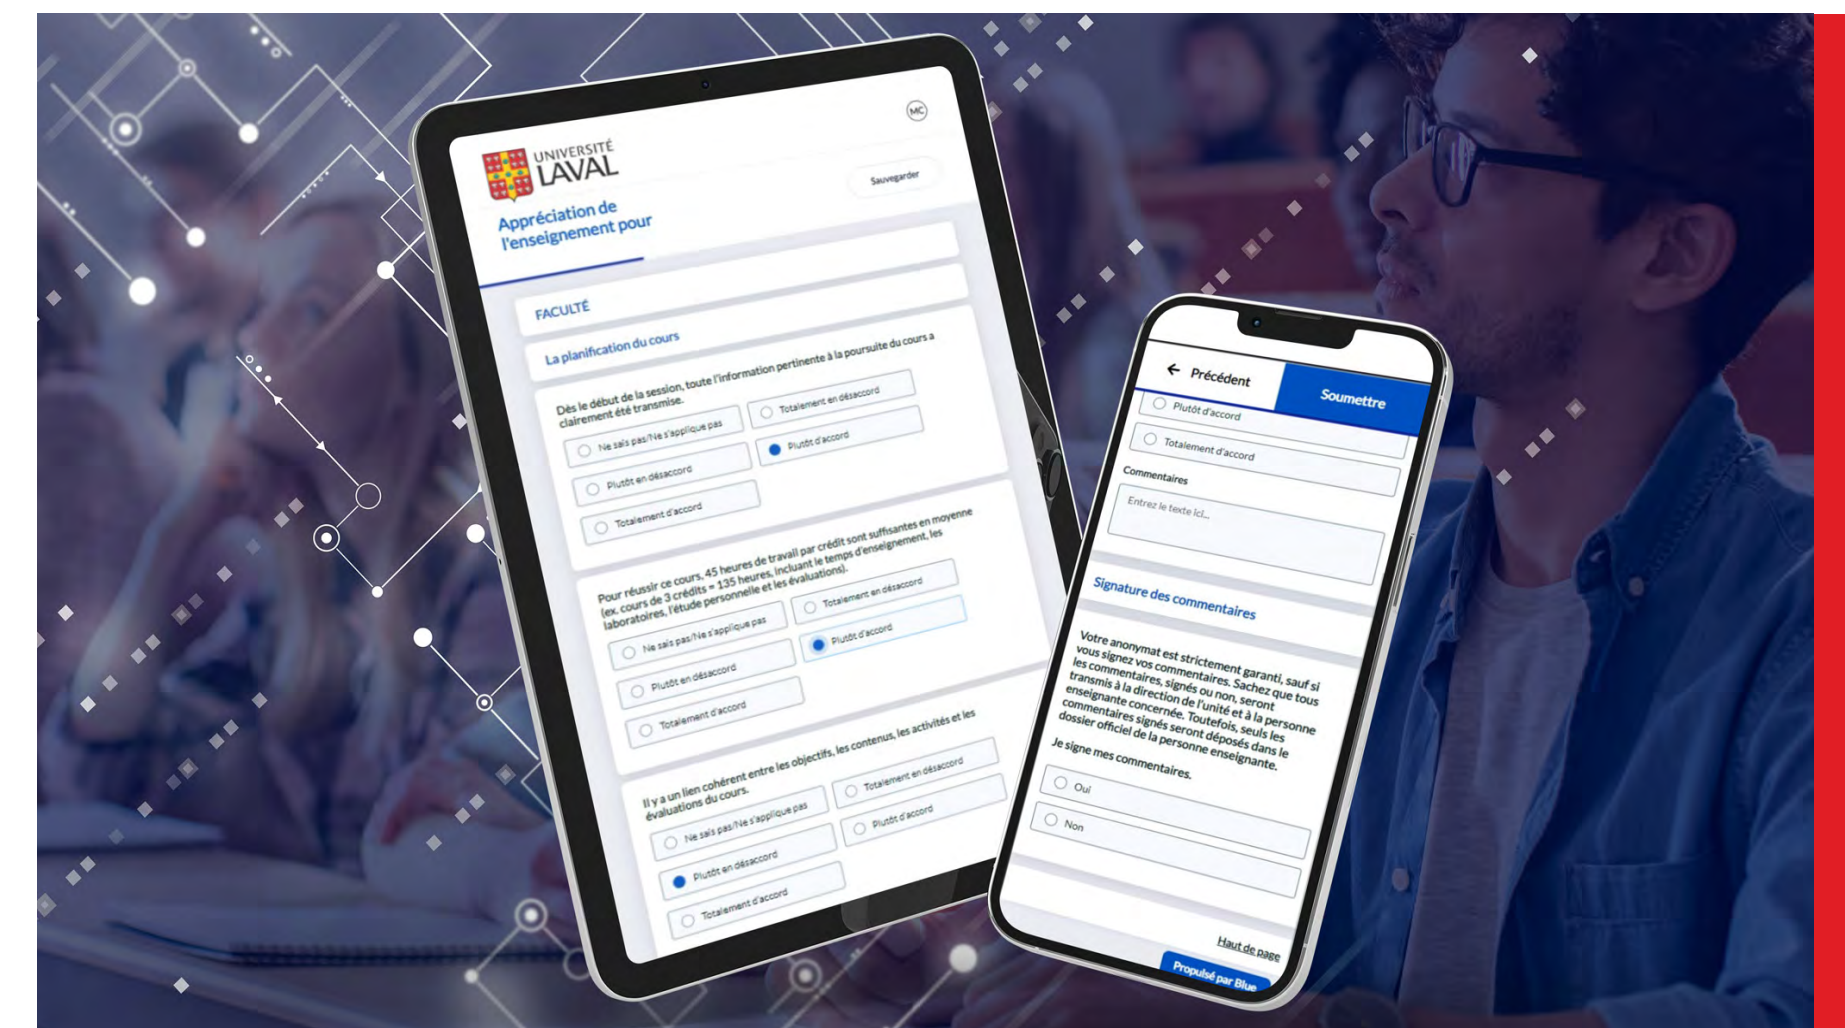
MC

UNIVERSITÉ LAVAL

Sauvegarder

Appréciation de l'enseignement pour

FACULTÉ

La planification du cours

Dès le début de la session, toute l'information pertinente à la poursuite du cours a clairement été transmise.

Ne sais pas/Ne s'applique pas

Totalement en désaccord

Plutôt en désaccord

Plutôt d'accord

Totalement d'accord

Pour réussir ce cours, 45 heures de travail par crédit sont suffisantes en moyenne (ex. cours de 3 crédits = 135 heures, incluant le temps d'enseignement, les laboratoires, l'étude personnelle et les évaluations).

Ne sais pas/Ne s'applique pas

Totalement en désaccord

Plutôt en désaccord

Plutôt d'accord

Totalement d'accord

Il y a un lien cohérent entre les objectifs, les contenus, les activités et les évaluations du cours.

Ne sais pas/Ne s'applique pas

Totalement en désaccord

Plutôt en désaccord

Plutôt d'accord

Totalement d'accord

Précédent

Soumettre

Plutôt d'accord

Totalement d'accord

Commentaires

Entrez le texte ici...

Signature des commentaires

Votre anonymat est strictement garanti, sauf si vous signez vos commentaires. Sachez que tous les commentaires, signés ou non, seront transmis à la direction de l'unité et à la personne enseignante concernée. Toutefois, seuls les commentaires signés seront déposés dans le dossier officiel de la personne enseignante.

Je signe mes commentaires.

Oui

Non

Haut de page

Propulsé par Blue